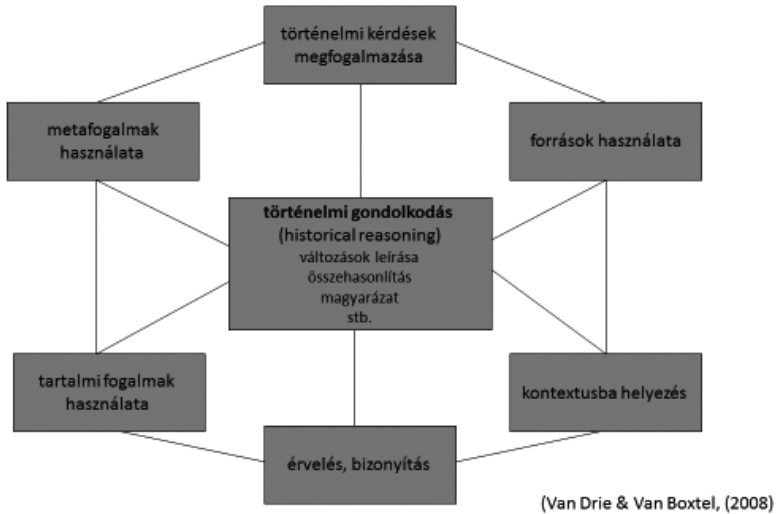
történelmi kérdések megfogalmazása

metafogalmak használata

források használata

történelmi gondolkodás
(historical reasoning)
változások leírása
összehasonlítás
magyarázat
stb.

tartalmi fogalmak használata

kontextusba helyezés

érvelés, bizonyítás

(Van Drie & Van Boxtel, (2008)